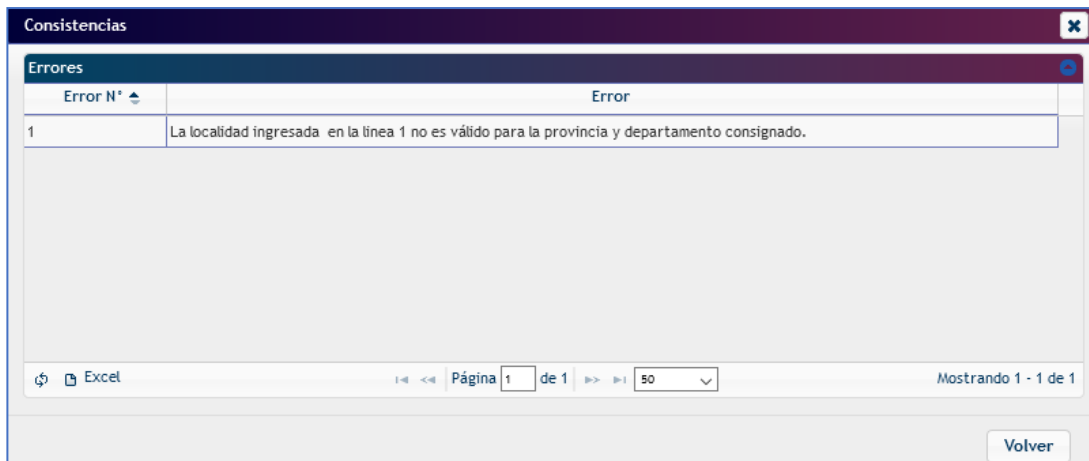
Consistencias

Errores

| Error N° | Error |
|---|---|
| 1 | La localidad ingresada en la linea 1 no es válido para la provincia y departamento consignado. |

Excel

Página 1 de 1 50

Mostrando 1 - 1 de 1

Volver